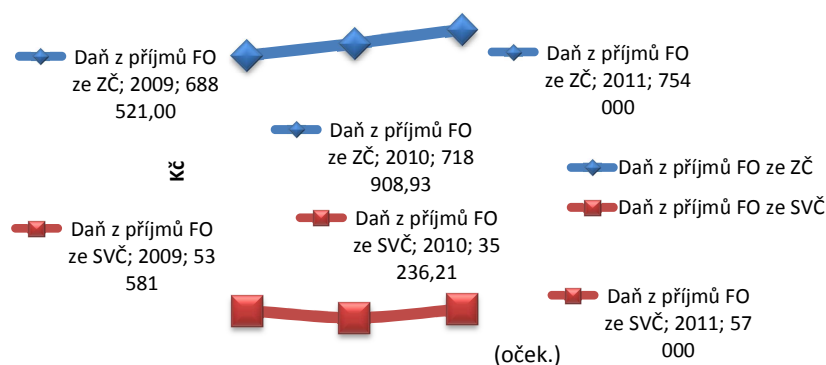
Daň z příjmů FO ze ZČ; 2009; 688 521,00

Daň z příjmů FO ze ZČ; 2011; 754 000

Daň z příjmů FO ze ZČ; 2010; 718 908,93

Kč

Daň z příjmů FO ze ZČ
Daň z příjmů FO ze SVČ

Daň z příjmů FO ze SVČ; 2009; 53 581

Daň z příjmů FO ze SVČ; 2010; 35 236,21

Daň z příjmů FO ze SVČ; 2011; 57 000

(oček.)